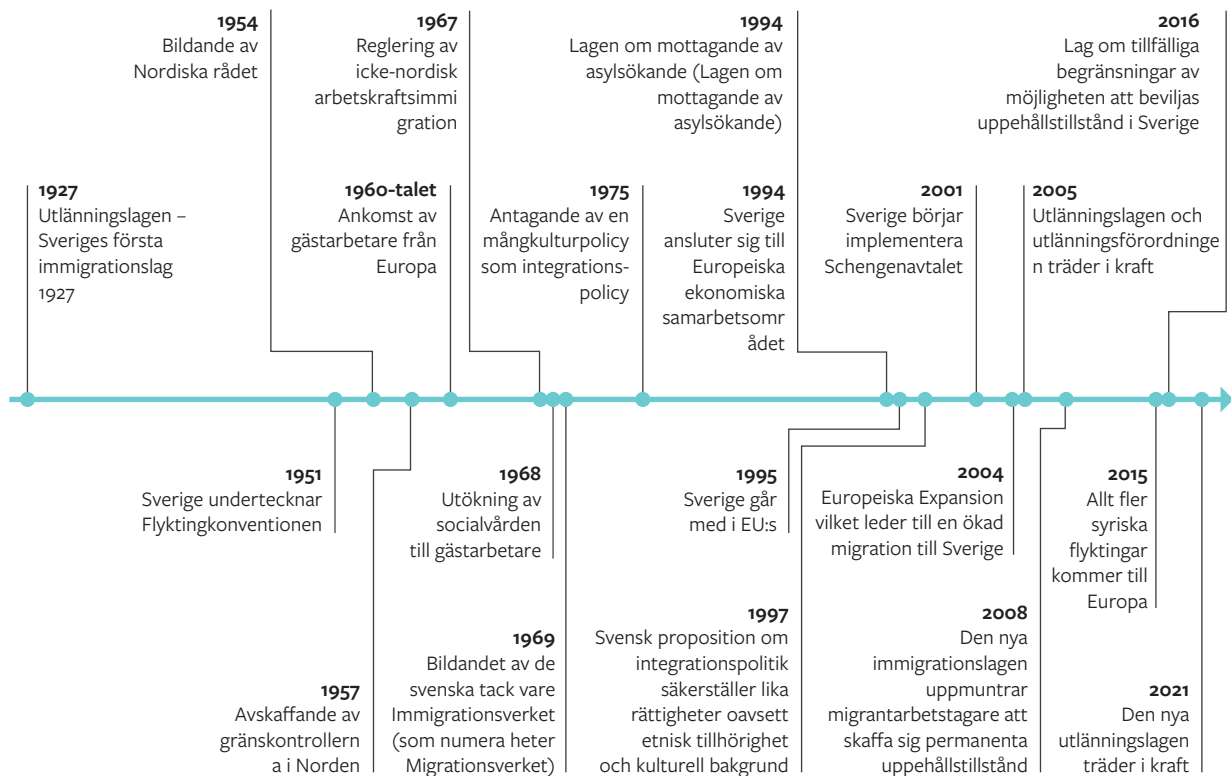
**1954**
Bildande av Nordiska rådet

**1967**
Reglering av icke-nordisk arbetskraftsimmigration

**1994**
Lagen om mottagande av asylsökande (Lagen om mottagande av asylsökande)

**2016**
Lag om tillfälliga begränsningar av möjligheten att beviljas uppehållstillstånd i Sverige

**1927**
Utlänningslagen – Sveriges första immigrationslag 1927

**1960-talet**
Ankomst av gästarbetare från Europa

**1975**
Antagande av en mångkulturpolicy som integrationspolicy

**1994**
Sverige ansluter sig till Europeiska ekonomiska samarbetsområdet

**2001**
Sverige börjar implementera Schengenavtalet

**2005**
Utlänningslagen och utlänningsförordningen träder i kraft

**1951**
Sverige undertecknar Flyktingkonventionen

**1968**
Utökning av socialvården till gästarbetare

**1995**
Sverige går med i EU:s

**2004**
Europeiska Expansion vilket leder till en ökad migration till Sverige

**2015**
Allt fler syriska flyktingar kommer till Europa

**1957**
Avskaffande av gränskontrollerna i Norden

**1969**
Bildandet av de svenska tack vare Immigrationsverket (som numera heter Migrationsverket)

**1997**
Svensk proposition om integrationspolitik säkerställer lika rättigheter oavsett etnisk tillhörighet och kulturell bakgrund

**2008**
Den nya immigrationslagen uppmuntrar migrantarbetstagare att skaffa sig permanenta uppehållstillstånd

**2021**
Den nya utlänningslagen träder i kraft